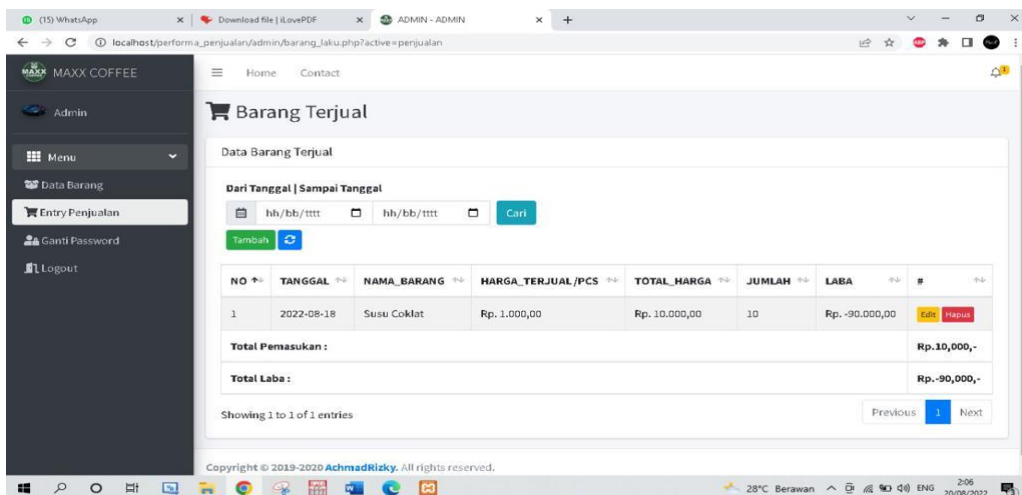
(15) WhatsApp | Download file | iLovePDF | ADMIN - ADMIN

localhost/performa_penjualan/admin/barang_laku.php?active=penjualan

MAXX COFFEE

Home Contact

Admin

Barang Terjual

Menu

Data Barang

Entry Penjualan

Ganti Password

Logout

Data Barang Terjual

Dari Tanggal | Sampai Tanggal

hh/bb/tttt hh/bb/tttt Cari

Tambah

| NO | TANGGAL | NAMA_BARANG | HARGA_TERJUAL/PCS | TOTAL_HARGA | JUMLAH | LABA | # |
|---|---|---|---|---|---|---|---|
| 1 | 2022-08-18 | Susu Coklat | Rp. 1.000,00 | Rp. 10.000,00 | 10 | Rp. -90.000,00 | Edit Hapus |
| Total Pemasukan : | | | | | | | Rp.10,000,- |
| Total Laba : | | | | | | | Rp.-90,000,- |

Showing 1 to 1 of 1 entries

Previous 1 Next

Copyright © 2019-2020 AchmadRizky. All rights reserved.

28°C Berawan ENG 2:06 20/08/2022